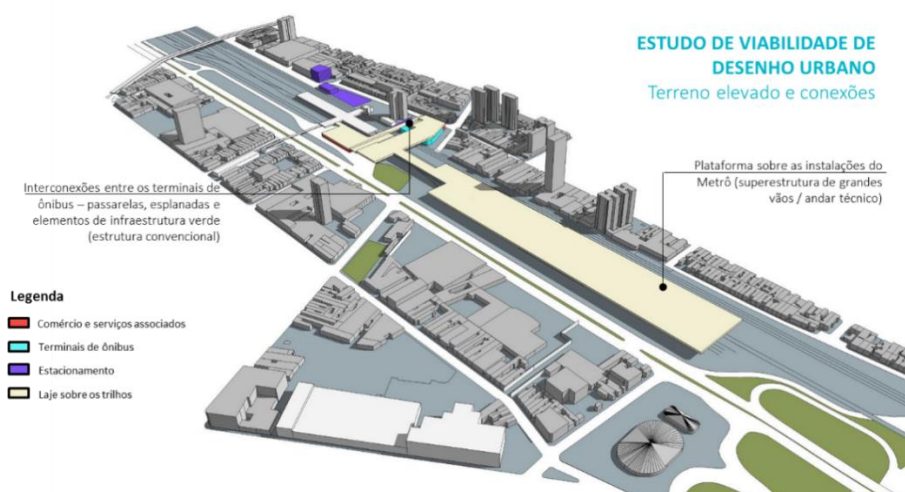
ESTUDO DE VIABILIDADE DE DESENHO URBANO
Terreno elevado e conexões

Plataforma sobre as instalações do Metrô (superestrutura de grandes vãos / andar técnico)

Interconexões entre os terminais de ônibus – passarelas, esplanadas e elementos de infraestrutura verde (estrutura convencional)

Legenda
Comércio e serviços associados
Terminais de ônibus
Estacionamento
Laje sobre os trilhos